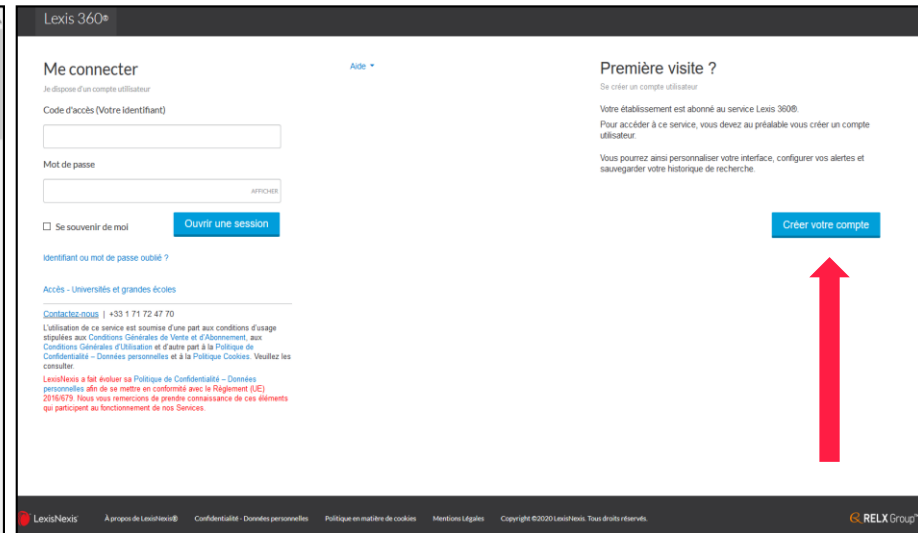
Lexis 360®

Me connecter

Je dispose d'un compte utilisateur

Code d'accès (Votre identifiant)

Mot de passe

AFFICHER

Se souvenir de moi

Ouvrir une session

Identifiant ou mot de passe oublié ?

Accès - Universités et grandes écoles

Contactez-nous | +33 1 71 72 47 70

L'utilisation de ce service est soumise d'une part aux conditions d'usage stipulées aux Conditions Générales de Vente et d'Abonnement, aux Conditions Générales d'Utilisation et d'autre part à la Politique de Confidentialité – Données personnelles et à la Politique Cookies. Veuillez les consulter.

LexisNexis a fait évoluer sa Politique de Confidentialité – Données personnelles afin de se mettre en conformité avec le Règlement (UE) 2016/679. Nous vous remercions de prendre connaissance de ces éléments qui participent au fonctionnement de nos Services.

Aide

Première visite ?

Se créer un compte utilisateur

Votre établissement est abonné au service Lexis 360®.

Pour accéder à ce service, vous devez au préalable vous créer un compte utilisateur.

Vous pourrez ainsi personnaliser votre interface, configurer vos alertes et sauvegarder votre historique de recherche.

Créer votre compte

LexisNexis À propos de LexisNexis® Confidentialité - Données personnelles Politique en matière de cookies Mentions Légales Copyright ©2020 LexisNexis. Tous droits réservés.

RELX Group™